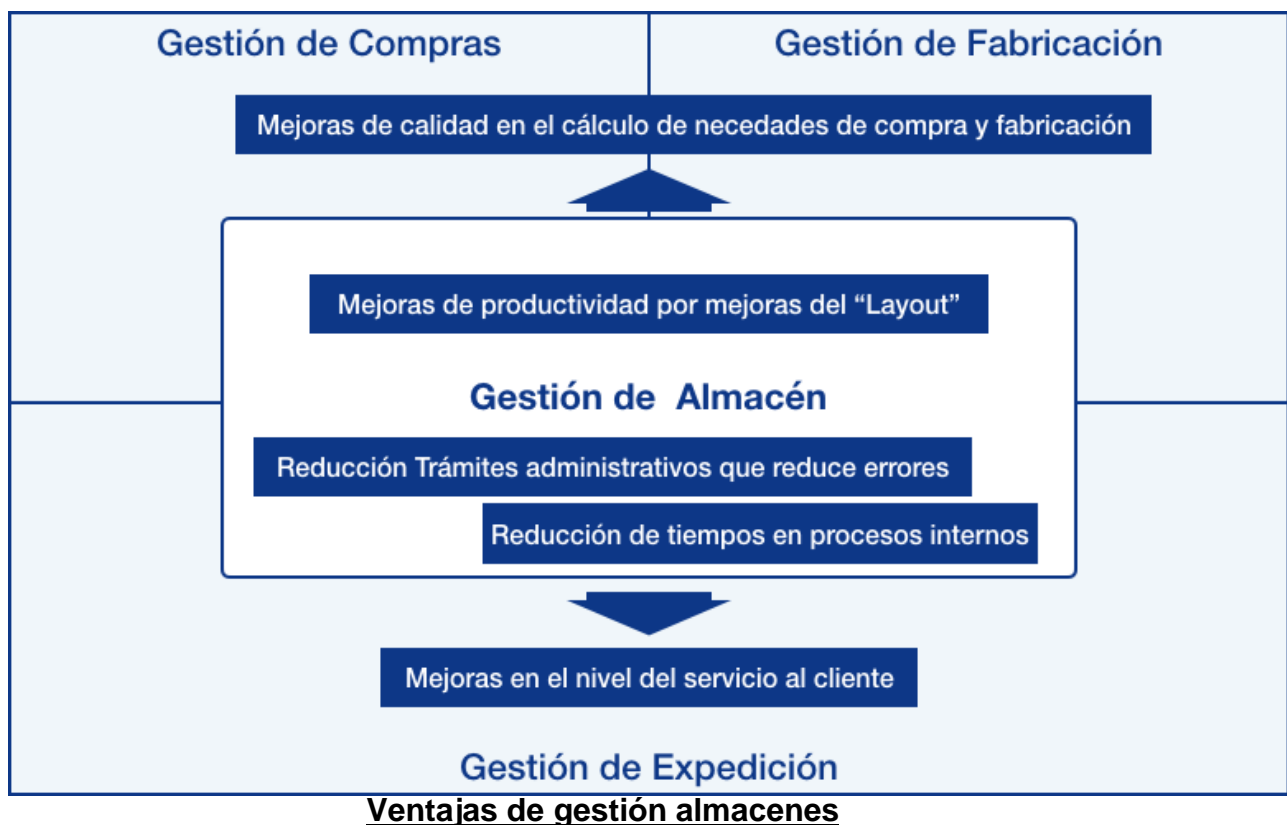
Gestión de Compras

Gestión de Fabricación

Mejoras de calidad en el cálculo de necedades de compra y fabricación

Mejoras de productividad por mejoras del “Layout”

Gestión de Almacén

Reducción Trámites administrativos que reduce errores

Reducción de tiempos en procesos internos

Mejoras en el nivel del servicio al cliente

Gestión de Expedición

Ventajas de gestión almacenes